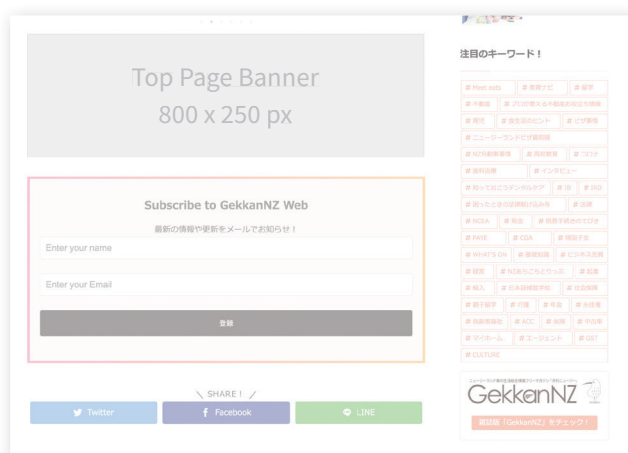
Top Page Banner
800 x 250 px

Subscribe to GekkanNZ Web

最新の情報や更新をメールでお知らせ！

Enter your name

Enter your Email

登録

＼ SHARE！ ／

Twitter

Facebook

LINE

注目のキーワード！

# Must eats # 美食ナビ # 留学

# 不動産 # プロが教える不動産お役立ち情報

# 育児 # 生活のヒント # ビザ事情

# ニュージーランドビザ最前線

# NZ日本語情報 # 両親教育 # つけ

# 歯科治療 # インタビュー

# 知っておこうデンタルケア # IR # IRD

# 困ったときのお助け込み本 # 法律

# NCEA # 税金 # 税務手続きのひびき

# WHV # CGA # 相談する

# WHAT'S ON # 基礎知識 # ビジネス支援

# 経営 # NZあちこちとりっぷ # 起業

# 個人 # 日本語補習学校 # 日本情報

# 親子留学 # 介護 # 年金 # 永住者

# 最新情報を # ACC # 保険 # 中古車

# マイホーム # エージェント # GST

# CULTURE

ニュージーランド無料生活情報誌フリーマガジン月刊ニュージー

GekkanNZ

最新版「GekkanNZ」をチェック！